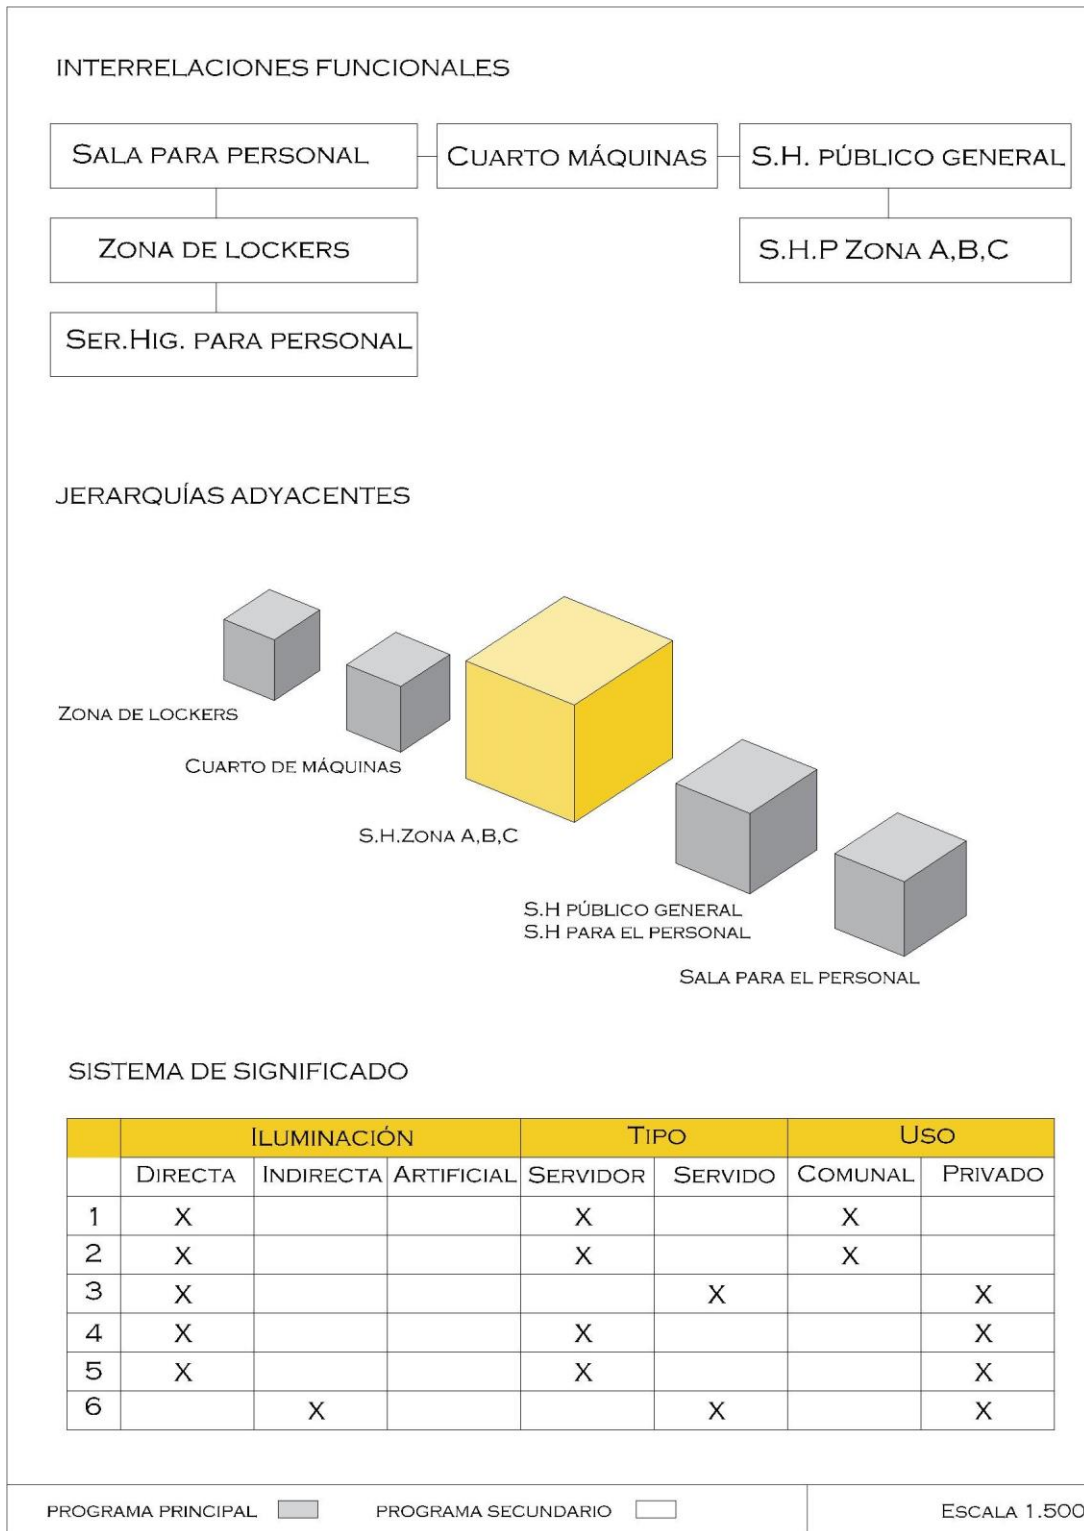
INTERRELACIONES FUNCIONALES

SALA PARA PERSONAL

CUARTO MÁQUINAS

S.H. PÚBLICO GENERAL

ZONA DE LOCKERS

S.H.P ZONA A,B,C

SER.HIG. PARA PERSONAL

JERARQUÍAS ADYACENTES

ZONA DE LOCKERS

CUARTO DE MÁQUINAS

S.H.ZONA A,B,C

S.H PÚBLICO GENERAL
S.H PARA EL PERSONAL

SALA PARA EL PERSONAL

SISTEMA DE SIGNIFICADO

| | ILUMINACIÓN | | | TIPO | | USO | |
|---|---|---|---|---|---|---|---|
| | DIRECTA | INDIRECTA | ARTIFICIAL | SERVIDOR | SERVIDO | COMUNAL | PRIVADO |
| 1 | X | | | X | | X | |
| 2 | X | | | X | | X | |
| 3 | X | | | | X | | X |
| 4 | X | | | X | | | X |
| 5 | X | | | X | | | X |
| 6 | | X | | | X | | X |

PROGRAMA PRINCIPAL PROGRAMA SECUNDARIO ESCALA 1.500